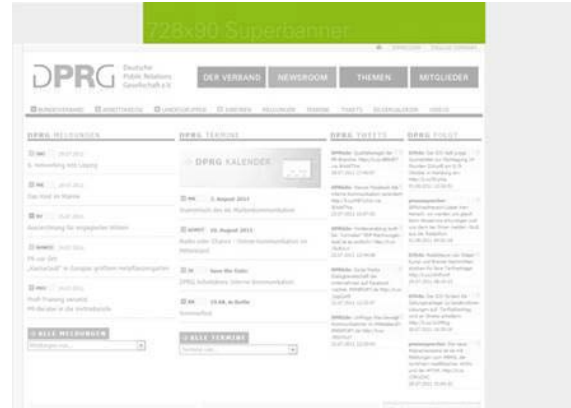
728x90 Superbanner

DPRG Deutsche Public Relations Gesellschaft e.V.

DER VERBAND NEWSROOM THEMEN MITGLIEDER

DPRG MELDUNGEN

DPRG TERMINE

DPRG KALENDER

DPRG TWEETS

DPRG FOLGT

2. August 2011

26. August 2011

Save the Date:

ALLE MELDUNGEN

ALLE TERMINE

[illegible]